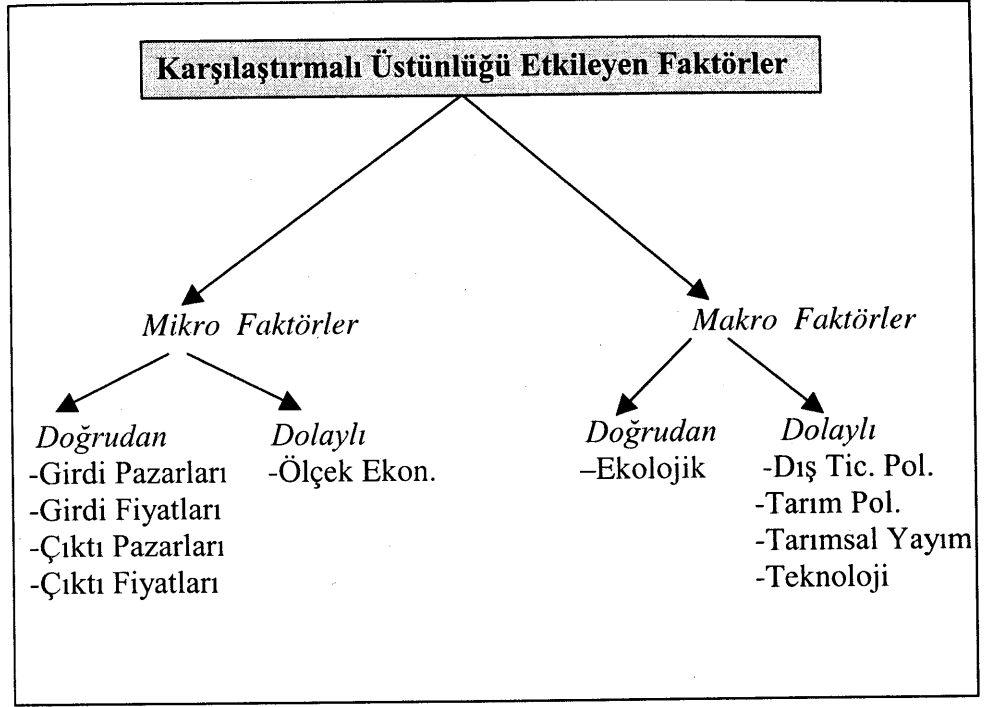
Karşılaştırmalı Üstünlüğü Etkileyen Faktörler

Mikro Faktörler

Doğrudan
-Girdi Pazarları
-Girdi Fiyatları
-Çıktı Pazarları
-Çıktı Fiyatları

Dolaylı
-Ölçek Ekon.

Makro Faktörler

Doğrudan
–Ekolojik

Dolaylı
-Dış Tic. Pol.
-Tarım Pol.
-Tarımsal Yayım
-Teknoloji